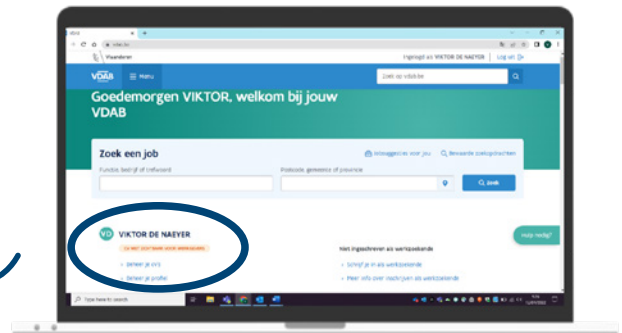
vdab.be

Vlaanderen

Ingelogd als VIKTOR DE NAEYER Log uit

VDAB ☰ Menu

Zoek op vdab.be

Goedemorgen VIKTOR, welkom bij jouw VDAB

Zoek een job

Vacatures voor jou

Bewaarde zoekopdrachten

Functie, bedrijf of trefwoord

Postcode, gemeente of provincie

Zoek

VD VIKTOR DE NAEYER

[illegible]

Beheer je cv's

Beheer je profiel

Niet ingeschreven als werkzoekende

Schrijf je in als werkzoekende

Meer info over inschrijven als werkzoekende

Hulp nodig?

Type here to search